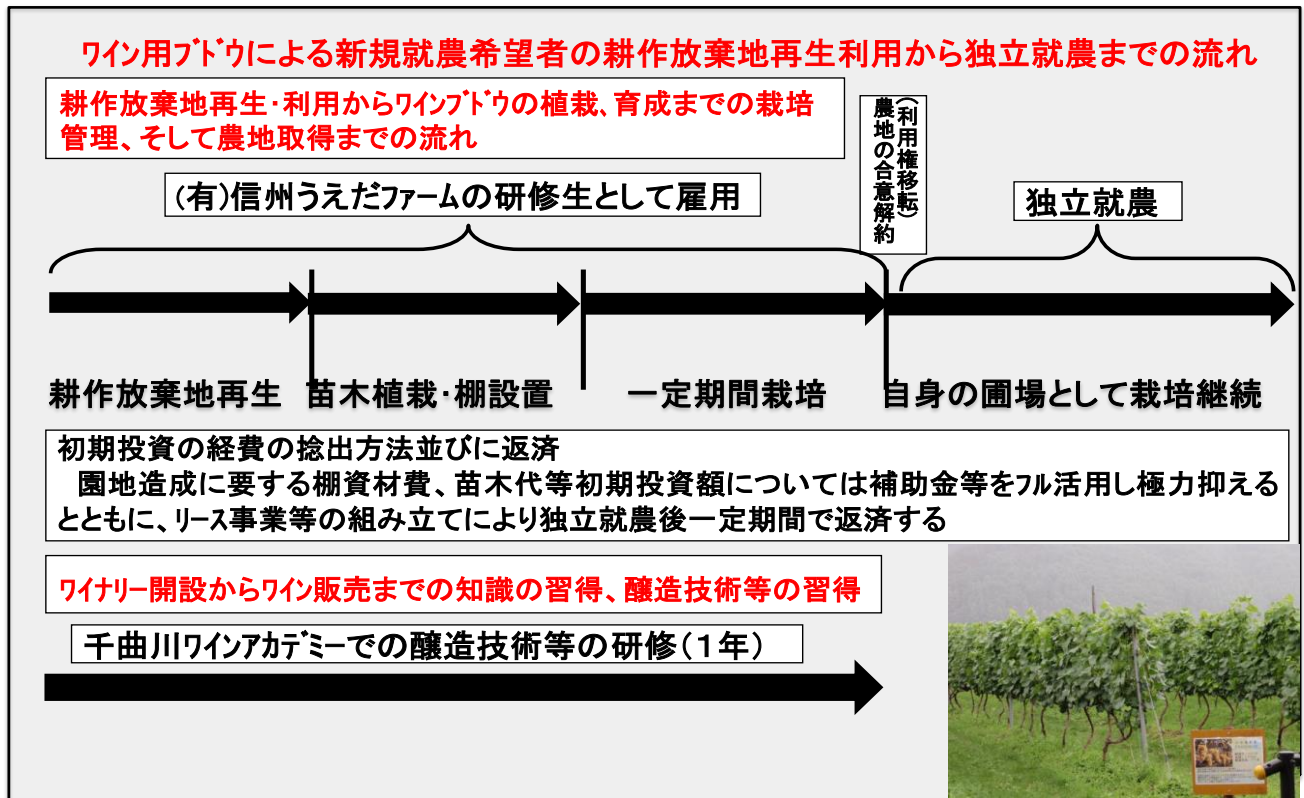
ﾜｲﾝ用ﾌﾞﾄﾞｳによる新規就農希望者の耕作放棄地再生利用から独立就農までの流れ

耕作放棄地再生･利用からﾜｲﾝﾌﾞﾄﾞｳの植栽、育成までの栽培管理、そして農地取得までの流れ

(有)信州うえだﾌｧｰﾑの研修生として雇用

農地の合意解約（利用権移転）

独立就農

耕作放棄地再生　苗木植栽･棚設置　一定期間栽培　自身の圃場として栽培継続

初期投資の経費の捻出方法並びに返済
園地造成に要する棚資材費、苗木代等初期投資額については補助金等をﾌﾙ活用し極力抑えるとともに、ﾘｰｽ事業等の組み立てにより独立就農後一定期間で返済する

ﾜｲﾅﾘｰ開設からﾜｲﾝ販売までの知識の習得、醸造技術等の習得

千曲川ﾜｲﾝｱｶﾃﾞﾐｰでの醸造技術等の研修（1年）